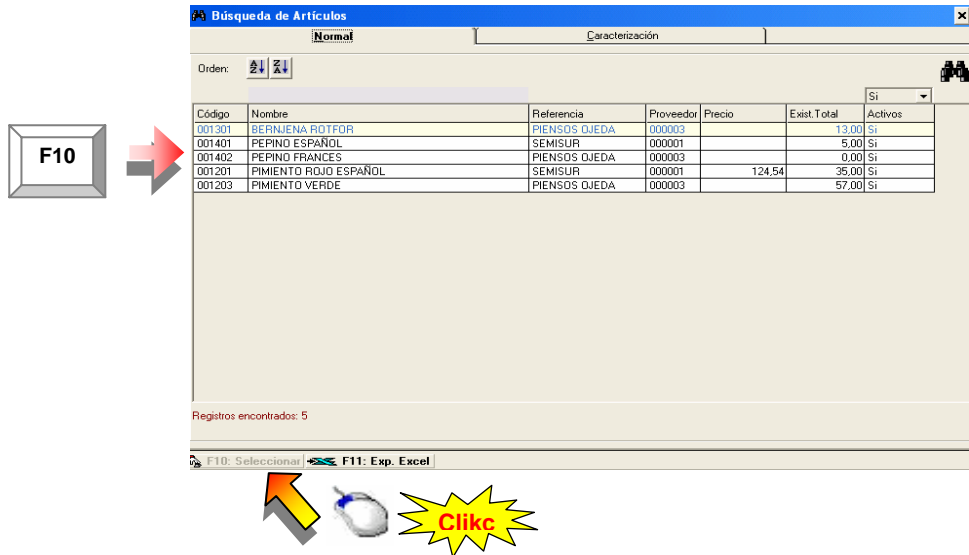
F10

Búsqueda de Artículos

Normal | Caracterización

Orden:

Si

| Código | Nombre | Referencia | Proveedor | Precio | Exist.Total | Activos |
|---|---|---|---|---|---|---|
| 001301 | BERNJENA ROTFOR | PIENSOS OJEDA | 000003 | | 13,00 | Si |
| 001401 | PEPINO ESPAÑOL | SEMISUR | 000001 | | 5,00 | Si |
| 001402 | PEPINO FRANCES | PIENSOS OJEDA | 000003 | | 0,00 | Si |
| 001201 | PIMIENTO ROJO ESPAÑOL | SEMISUR | 000001 | 124,54 | 35,00 | Si |
| 001203 | PIMIENTO VERDE | PIENSOS OJEDA | 000003 | | 57,00 | Si |

Registros encontrados: 5

F10: Seleccionar | F11: Exp. Excel

Clikc